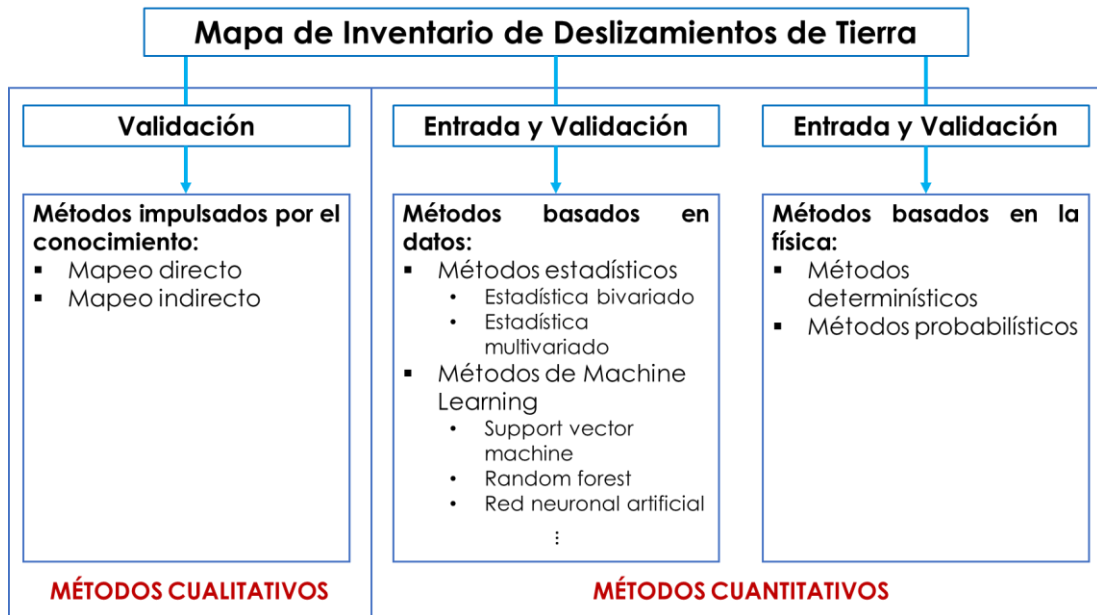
Mapa de Inventario de Deslizamientos de Tierra

Validación

Métodos impulsados por el conocimiento:
▪ Mapeo directo
▪ Mapeo indirecto

MÉTODOS CUALITATIVOS

Entrada y Validación

Métodos basados en datos:
▪ Métodos estadísticos
• Estadística bivariado
• Estadística multivariado
▪ Métodos de Machine Learning
• Support vector machine
• Random forest
• Red neuronal artificial
⋮

Entrada y Validación

Métodos basados en la física:
▪ Métodos determinísticos
▪ Métodos probabilísticos

MÉTODOS CUANTITATIVOS